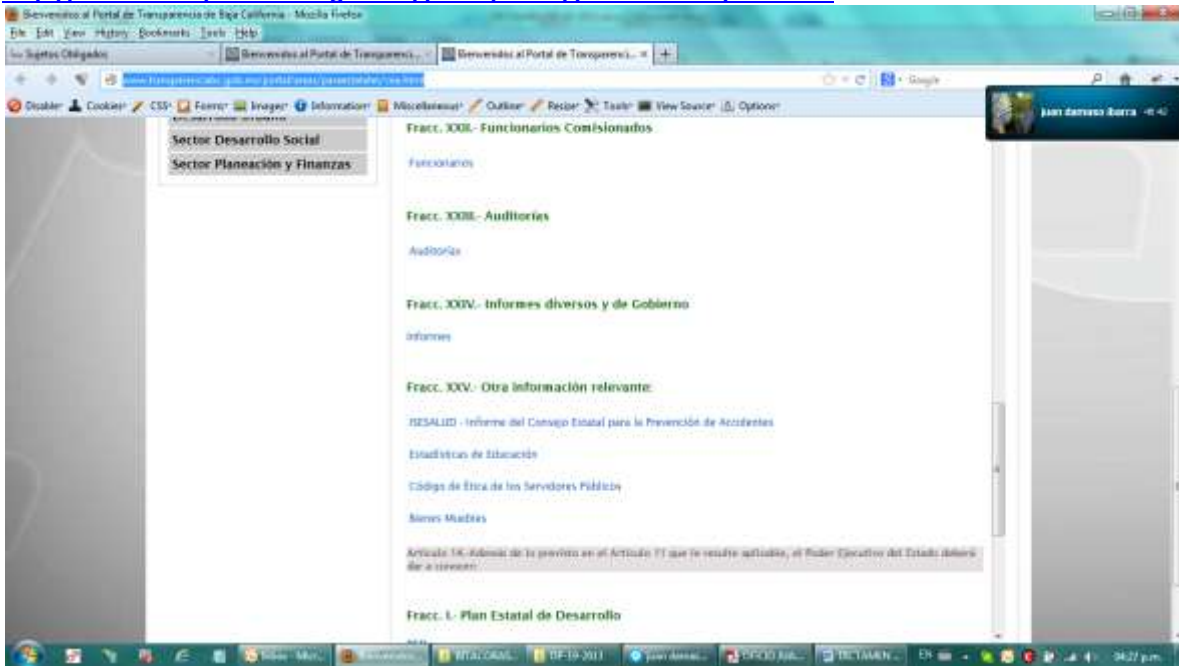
Bienvenidos al Portal de Transparencia de Baja California - Mozilla Firefox
File Edit View History Bookmarks Tools Help
Sujetos Obligados | Bienvenidos al Portal de Transparenci... | Bienvenidos al Portal de Transparenci... | +
www.transparenciabc.gob.mx/portal/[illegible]
Google
Disable Cookies CSS Forms Images Information Miscellaneous Outline Resize Tools View Source Options
juan damaso ibarra

Sector Desarrollo Social
Sector Planeación y Finanzas

Fracc. XXII.- Funcionarios Comisionados

Funcionarios

Fracc. XXIII.- Auditorias

Auditorias

Fracc. XXIV.- Informes diversos y de Gobierno

Informes

Fracc. XXV.- Otra información relevante

ISESALUD - Informe del Consejo Estatal para la Prevención de Accidentes

Estadísticas de Educación

Código de Ética de los Servidores Públicos

Bienes Muebles

Artículo 14.-Además de lo previsto en el Artículo 11 que le resulte aplicable, el Poder Ejecutivo del Estado deberá dar a conocer:

Fracc. I.- Plan Estatal de Desarrollo

BITACORAS | DIF-19-2013 | juan damas... | OFICIO BAL... | DICTAMEN... | ES | 04:27 p.m.